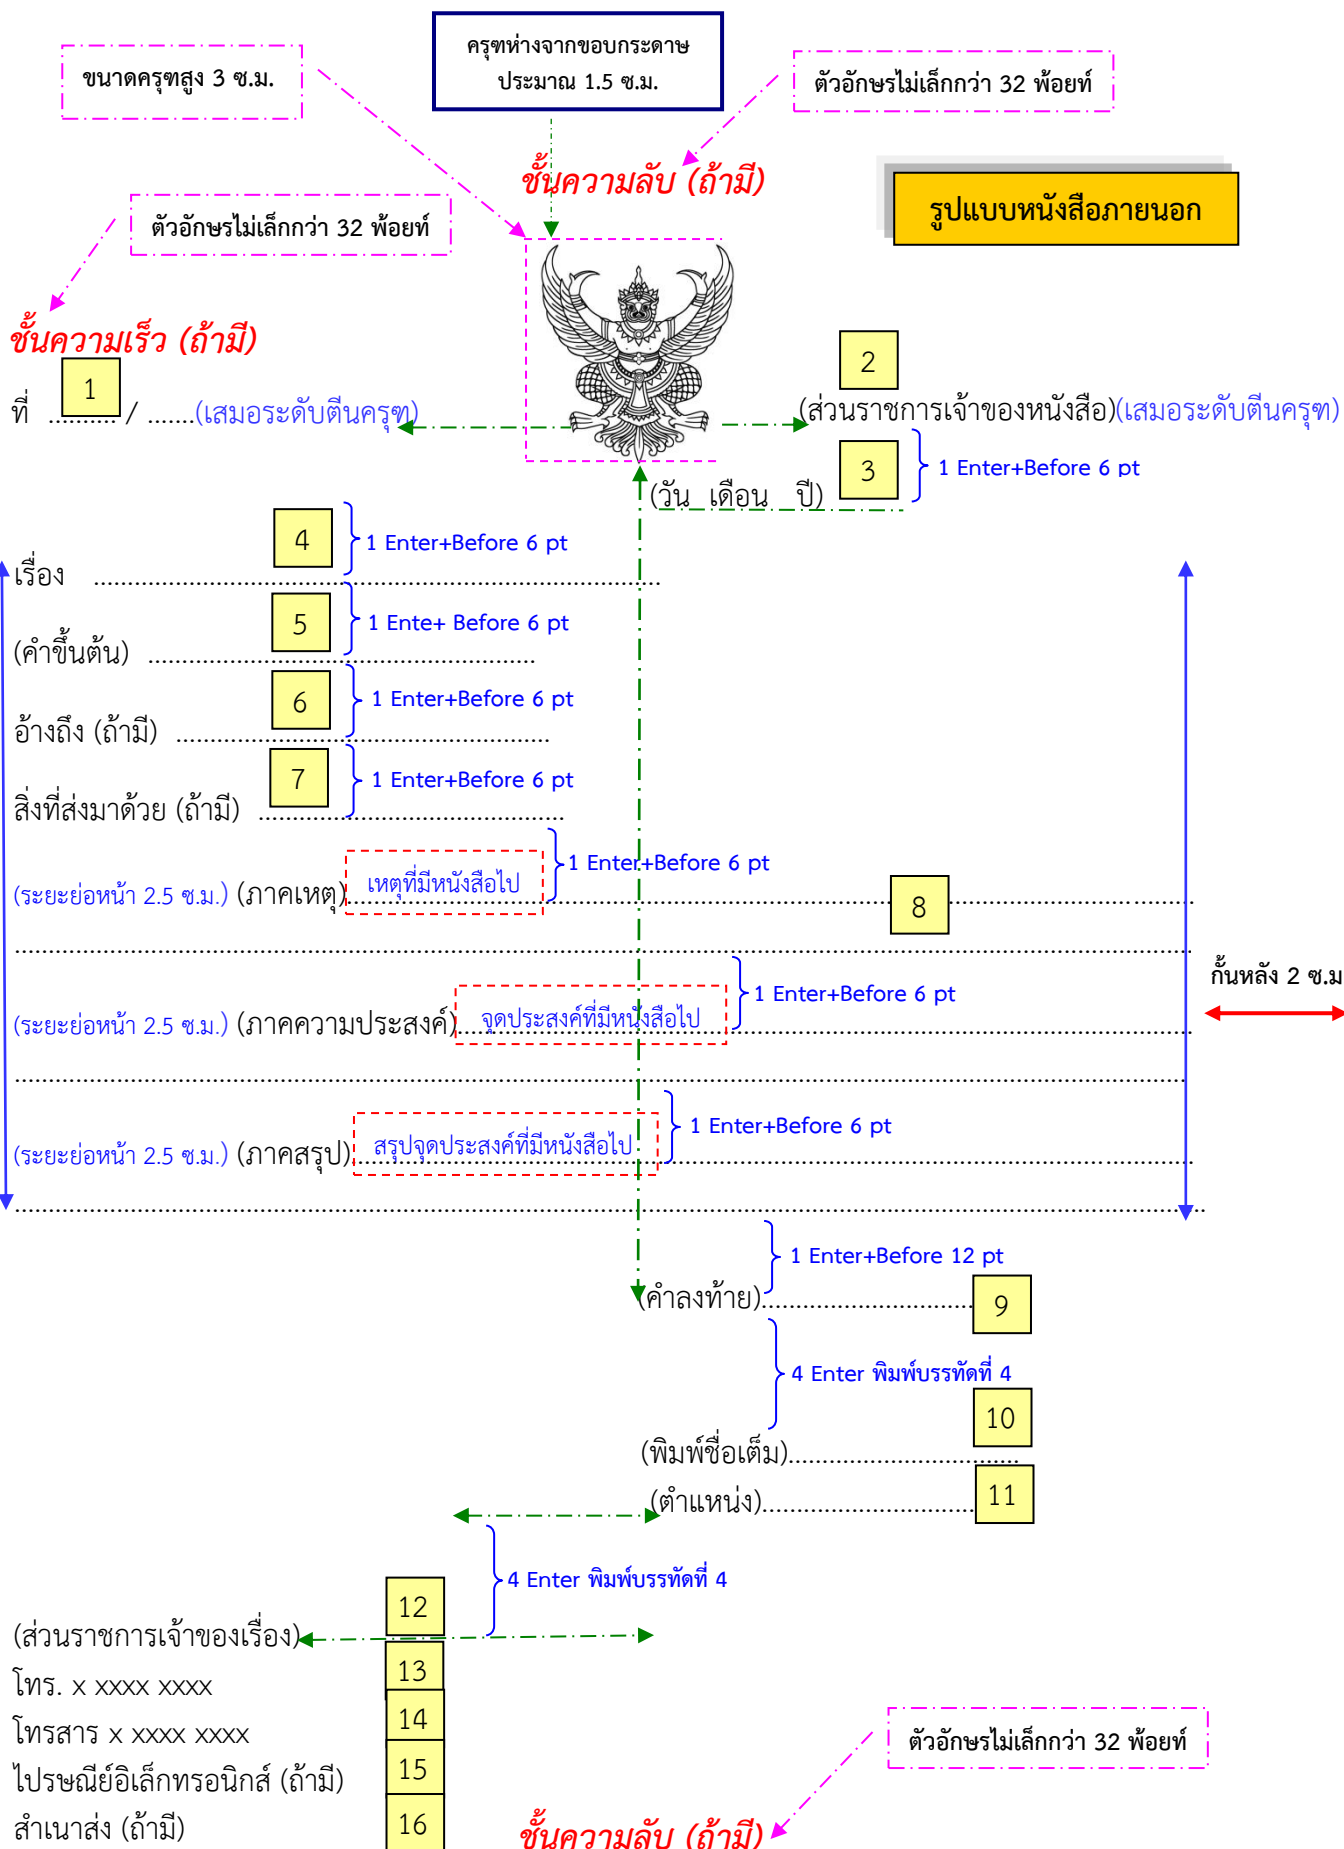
ขนาดครุฑสูง 3 ซ.ม.

ครุฑห่างจากขอบกระดาษ ประมาณ 1.5 ซ.ม.

ตัวอักษรไม่เล็กกว่า 32 พ้อยท์

ชั้นความลับ (ถ้ามี)

รูปแบบหนังสือภายนอก

ตัวอักษรไม่เล็กกว่า 32 พ้อยท์

ชั้นความเร็ว (ถ้ามี)

ที่ 1 ........../ .......(เสมอระดับตีนครุฑ)

2

(ส่วนราชการเจ้าของหนังสือ)(เสมอระดับตีนครุฑ)

3 1 Enter+Before 6 pt

(วัน เดือน ปี)

4 1 Enter+Before 6 pt

เรื่อง ..................................................................................

5 1 Ente+ Before 6 pt

(คำขึ้นต้น) ...............................................................

6 1 Enter+Before 6 pt

อ้างถึง (ถ้ามี) ......................................................

7 1 Enter+Before 6 pt

สิ่งที่ส่งมาด้วย (ถ้ามี) ..........................

1 Enter+Before 6 pt

(ระยะย่อหน้า 2.5 ซ.ม.) (ภาคเหตุ) เหตุที่มีหนังสือไป .............................................. 8

......................................................................................................................................

กั้นหลัง 2 ซ.ม

1 Enter+Before 6 pt

(ระยะย่อหน้า 2.5 ซ.ม.) (ภาคความประสงค์) จุดประสงค์ที่มีหนังสือไป ..........................................

......................................................................................................................................

1 Enter+Before 6 pt

(ระยะย่อหน้า 2.5 ซ.ม.) (ภาคสรุป) สรุปจุดประสงค์ที่มีหนังสือไป ..........................................

......................................................................................................................................

1 Enter+Before 12 pt

(คำลงท้าย)............................ 9

4 Enter พิมพ์บรรทัดที่ 4

10

(พิมพ์ชื่อเต็ม)................................

(ตำแหน่ง)................................ 11

4 Enter พิมพ์บรรทัดที่ 4

12

(ส่วนราชการเจ้าของเรื่อง)

โทร. x xxxx xxxx 13

โทรสาร x xxxx xxxx 14

ไปรษณีย์อิเล็กทรอนิกส์ (ถ้ามี) 15

สำเนาส่ง (ถ้ามี) 16

ตัวอักษรไม่เล็กกว่า 32 พ้อยท์

ชั้นความลับ (ถ้ามี)